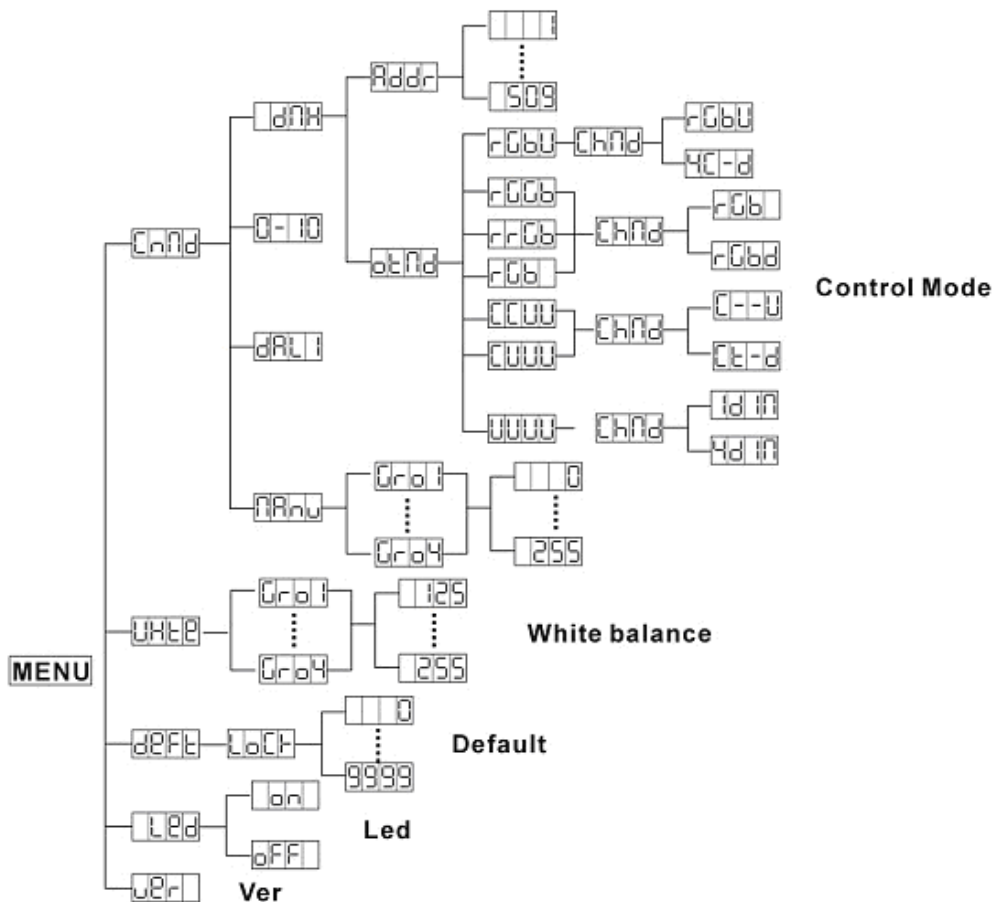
MENU

CnNd
dNX
Addr
1
509
otNd
rGbU
ChNd
rGbU
4C-d
rGGb
rrGb
rGb
ChNd
rGb
rGbd
CCUU
CUUU
ChNd
C--U
Ct-d
UUUU
ChNd
1dIN
4dIN
0-10
dALI
NAnu
Gro1
Gro4
0
255

Control Mode

UHtE
Gro1
Gro4
125
255

White balance

dEFt
LoCK
0
9999

Default

LEd
on
oFF

Led

UEr

Ver